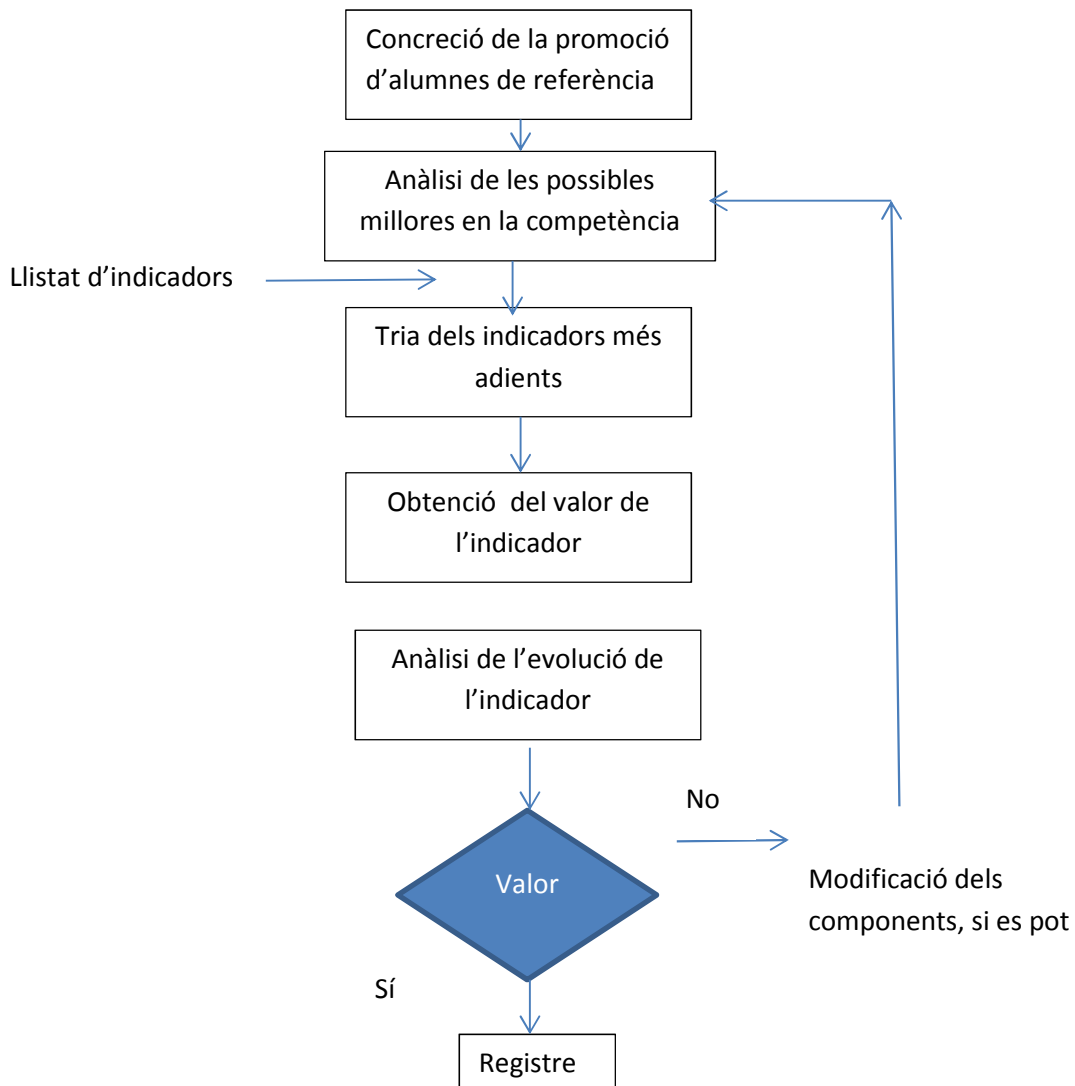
Concreció de la promoció d’alumnes de referència

Anàlisi de les possibles millores en la competència

Llistat d’indicadors

Tria dels indicadors més adients

Obtenció del valor de l’indicador

Anàlisi de l’evolució de l’indicador

No

Valor

Modificació dels components, si es pot

Sí

Registre